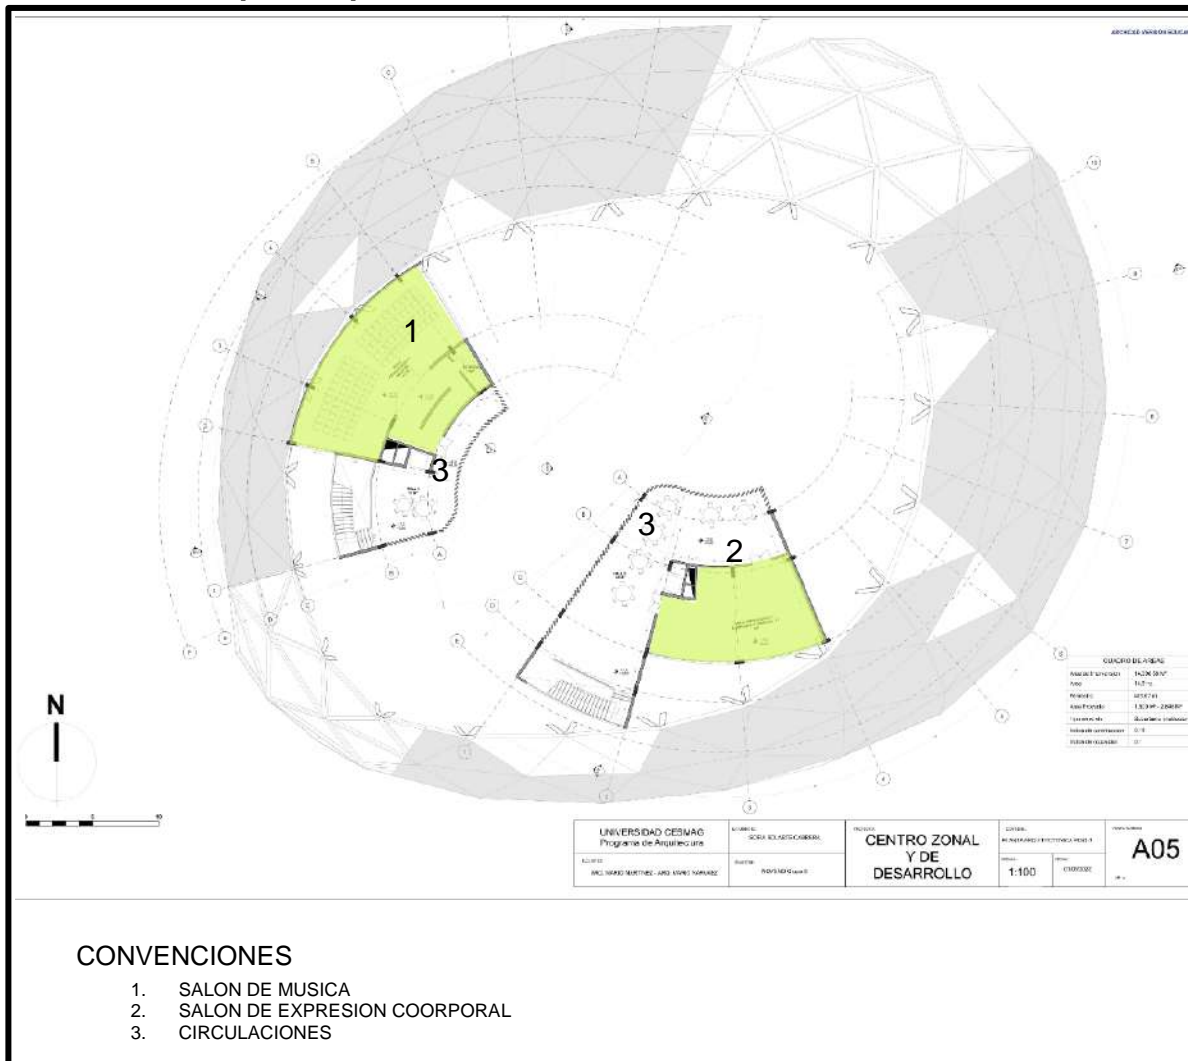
1

3

3

2

N

CUADRO DE AREAS

UNIVERSIDAD CESMAG
Programa de Arquitectura

CENTRO ZONAL Y DE DESARROLLO

1:100

A05

CONVENCIONES

1. SALON DE MUSICA
2. SALON DE EXPRESION COORPORAL
3. CIRCULACIONES